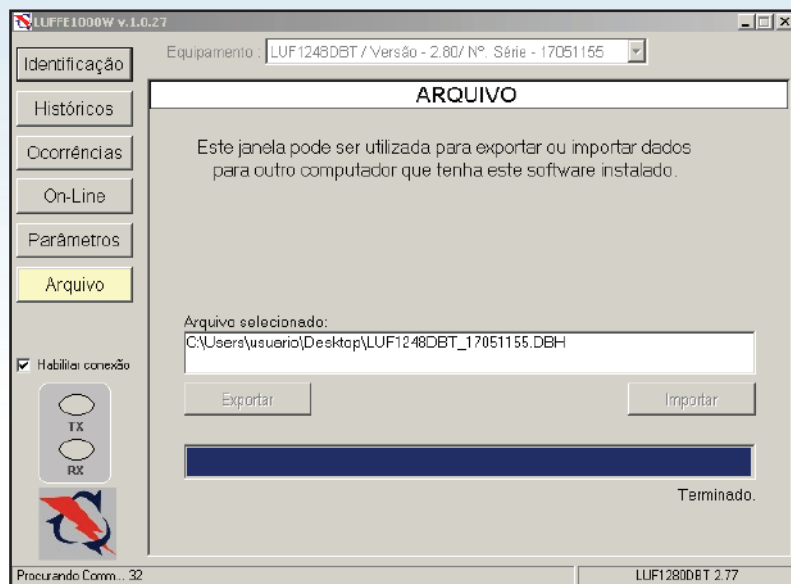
LUFFE1000W v.1.0.27

Identificação

Históricos

Ocorrências

On-Line

Parâmetros

Arquivo

Habilitar conexão

TX

RX

Equipamento : LUF1248DBT / Versão - 2.80/ Nº. Série - 17051155

ARQUIVO

Este janela pode ser utilizada para exportar ou importar dados para outro computador que tenha este software instalado.

Arquivo selecionado:

C:\Users\usuario\Desktop\LUF1248DBT_17051155.DBH

Exportar

Importar

Terminado.

Procurando Comm... 32

LUF1280DBT 2.77